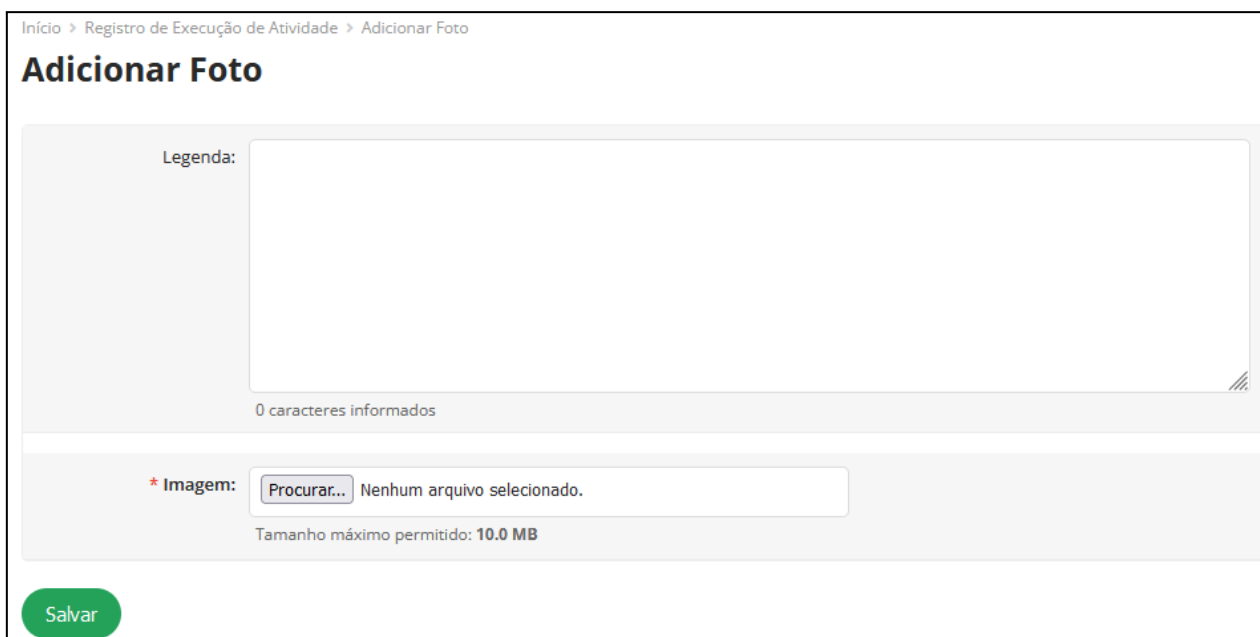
Início > Registro de Execução de Atividade > Adicionar Foto

Adicionar Foto

Legenda:

0 caracteres informados

* Imagem: Procurar... Nenhum arquivo selecionado.

Tamanho máximo permitido: 10.0 MB

Salvar